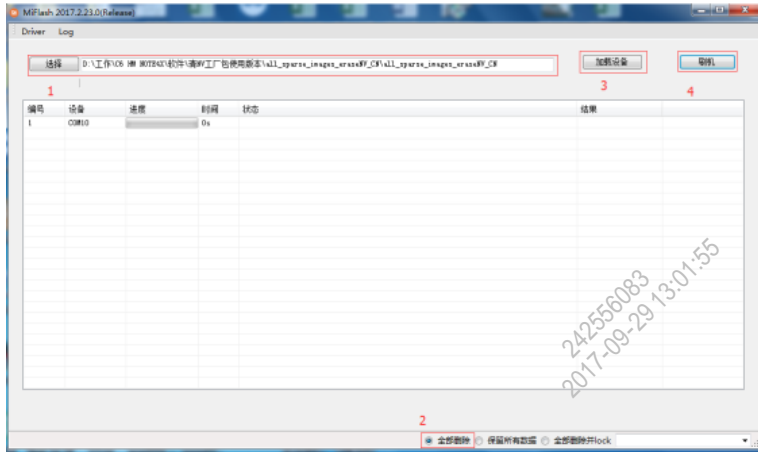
MiFlash 2017.2.23.0(Release)

Driver Log

选择 D:\工作\C6 HM NOTE4X\软件\清NV工厂包使用版本\all_sparse_images_eraseNV_CN\all_sparse_images_eraseNV_CN

1

加载设备

3

刷机

4

| 编号 | 设备 | 进度 | 时间 | 状态 | 结果 |
|---|---|---|---|---|---|
| 1 | COM10 | | 0s | | |

242556083
2017-09-29 13:01:55

2

全部删除 保留所有数据 全部删除并lock